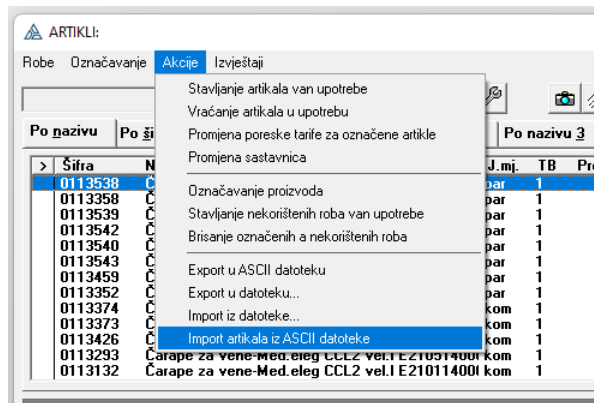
ARTIKLI:

Robe Označavanje Akcije Izvještaji

Stavljanje artikala van upotrebe
Vraćanje artikala u upotrebu
Promjena poreske tarife za označene artikle
Promjena sastavnica
Označavanje proizvoda
Stavljanje nekorištenih roba van upotrebe
Brisanje označenih a nekorištenih roba
Export u ASCII datoteku
Export u datoteku...
Import iz datoteke...
Import artikala iz ASCII datoteke

Po nazivu | Po ši | Po nazivu 3

| > | Šifra | N | J.mj. | TB | Pr |
|---|---|---|---|---|---|
| | 0113538 | Č | par | 1 | |
| | 0113358 | Č | par | 1 | |
| | 0113539 | Č | par | 1 | |
| | 0113542 | Č | par | 1 | |
| | 0113540 | Č | par | 1 | |
| | 0113543 | Č | par | 1 | |
| | 0113459 | Č | par | 1 | |
| | 0113352 | Č | par | 1 | |
| | 0113374 | Č | kom | 1 | |
| | 0113373 | Č | kom | 1 | |
| | 0113426 | Č | kom | 1 | |
| | 0113293 | Čarape za vene-Med.eleg CCL2 vel.I E21051400I | kom | 1 | |
| | 0113132 | Čarape za vene-Med.eleg CCL2 vel.I E21011400I | kom | 1 | |